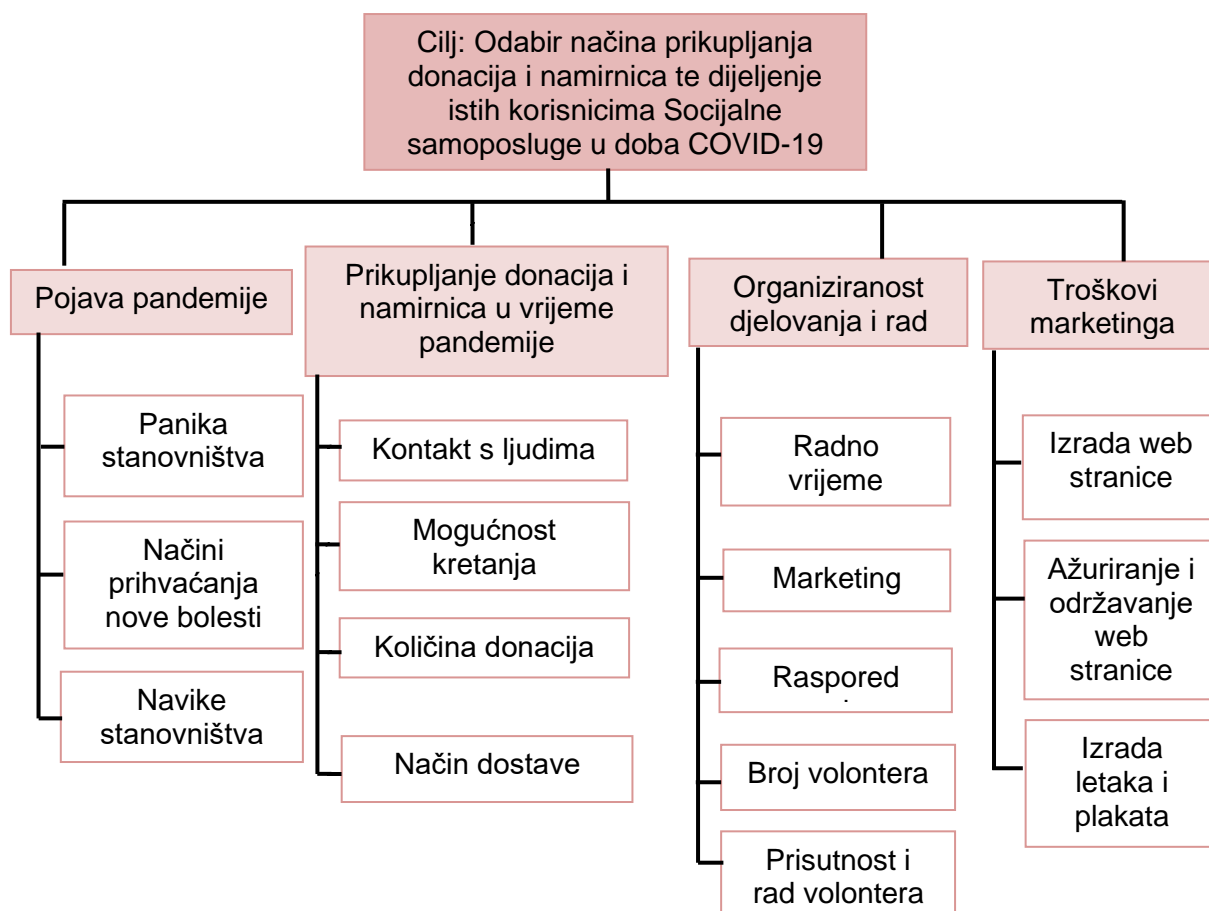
Cilj: Odabir načina prikupljanja donacija i namirnica te dijeljenje istih korisnicima Socijalne samoposluge u doba COVID-19

Pojava pandemije

Panika stanovništva

Načini prihvaćanja nove bolesti

Navike stanovništva

Prikupljanje donacija i namirnica u vrijeme pandemije

Kontakt s ljudima

Mogućnost kretanja

Količina donacija

Način dostave

Organiziranost djelovanja i rad

Radno vrijeme

Marketing

Raspored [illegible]

Broj volontera

Prisutnost i rad volontera

Troškovi marketinga

Izrada web stranice

Ažuriranje i održavanje web stranice

Izrada letaka i plakata